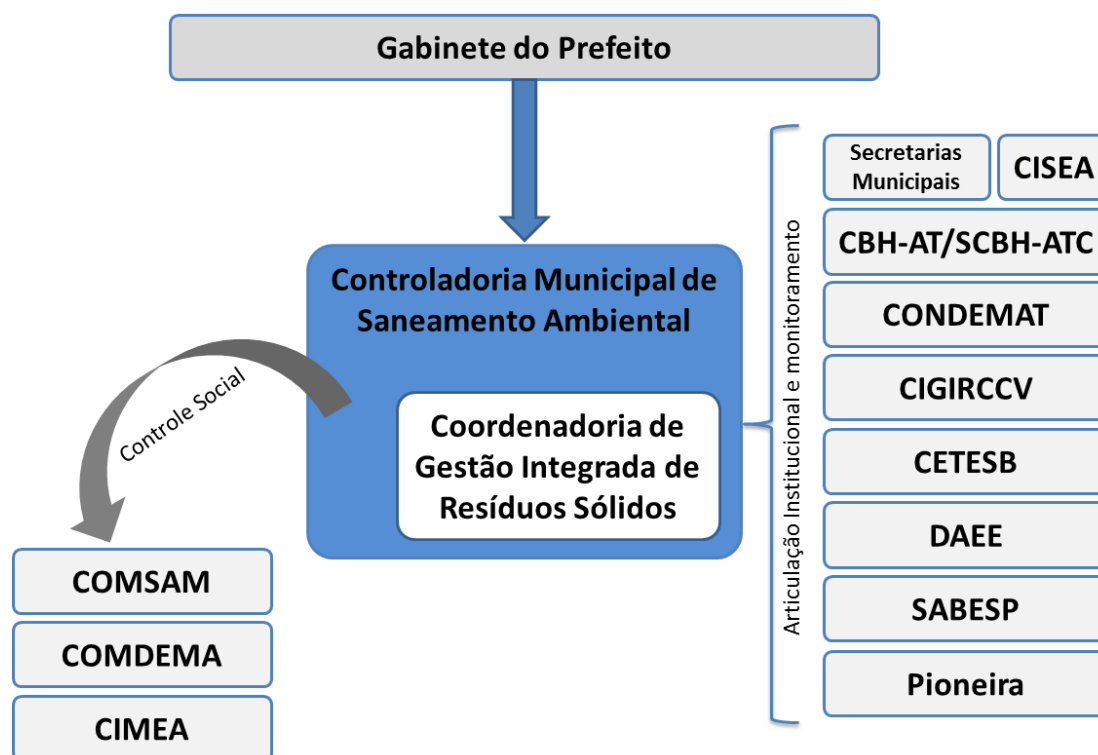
Gabinete do Prefeito

Controladoria Municipal de Saneamento Ambiental

Coordenadoria de Gestão Integrada de Resíduos Sólidos

Controle Social

COMSAM

COMDEMA

CIMEA

Articulação Institucional e monitoramento

Secretarias Municipais

CISEA

CBH-AT/SCBH-ATC

CONDEMAT

CIGIRCCV

CETESB

DAEE

SABESP

Pioneira